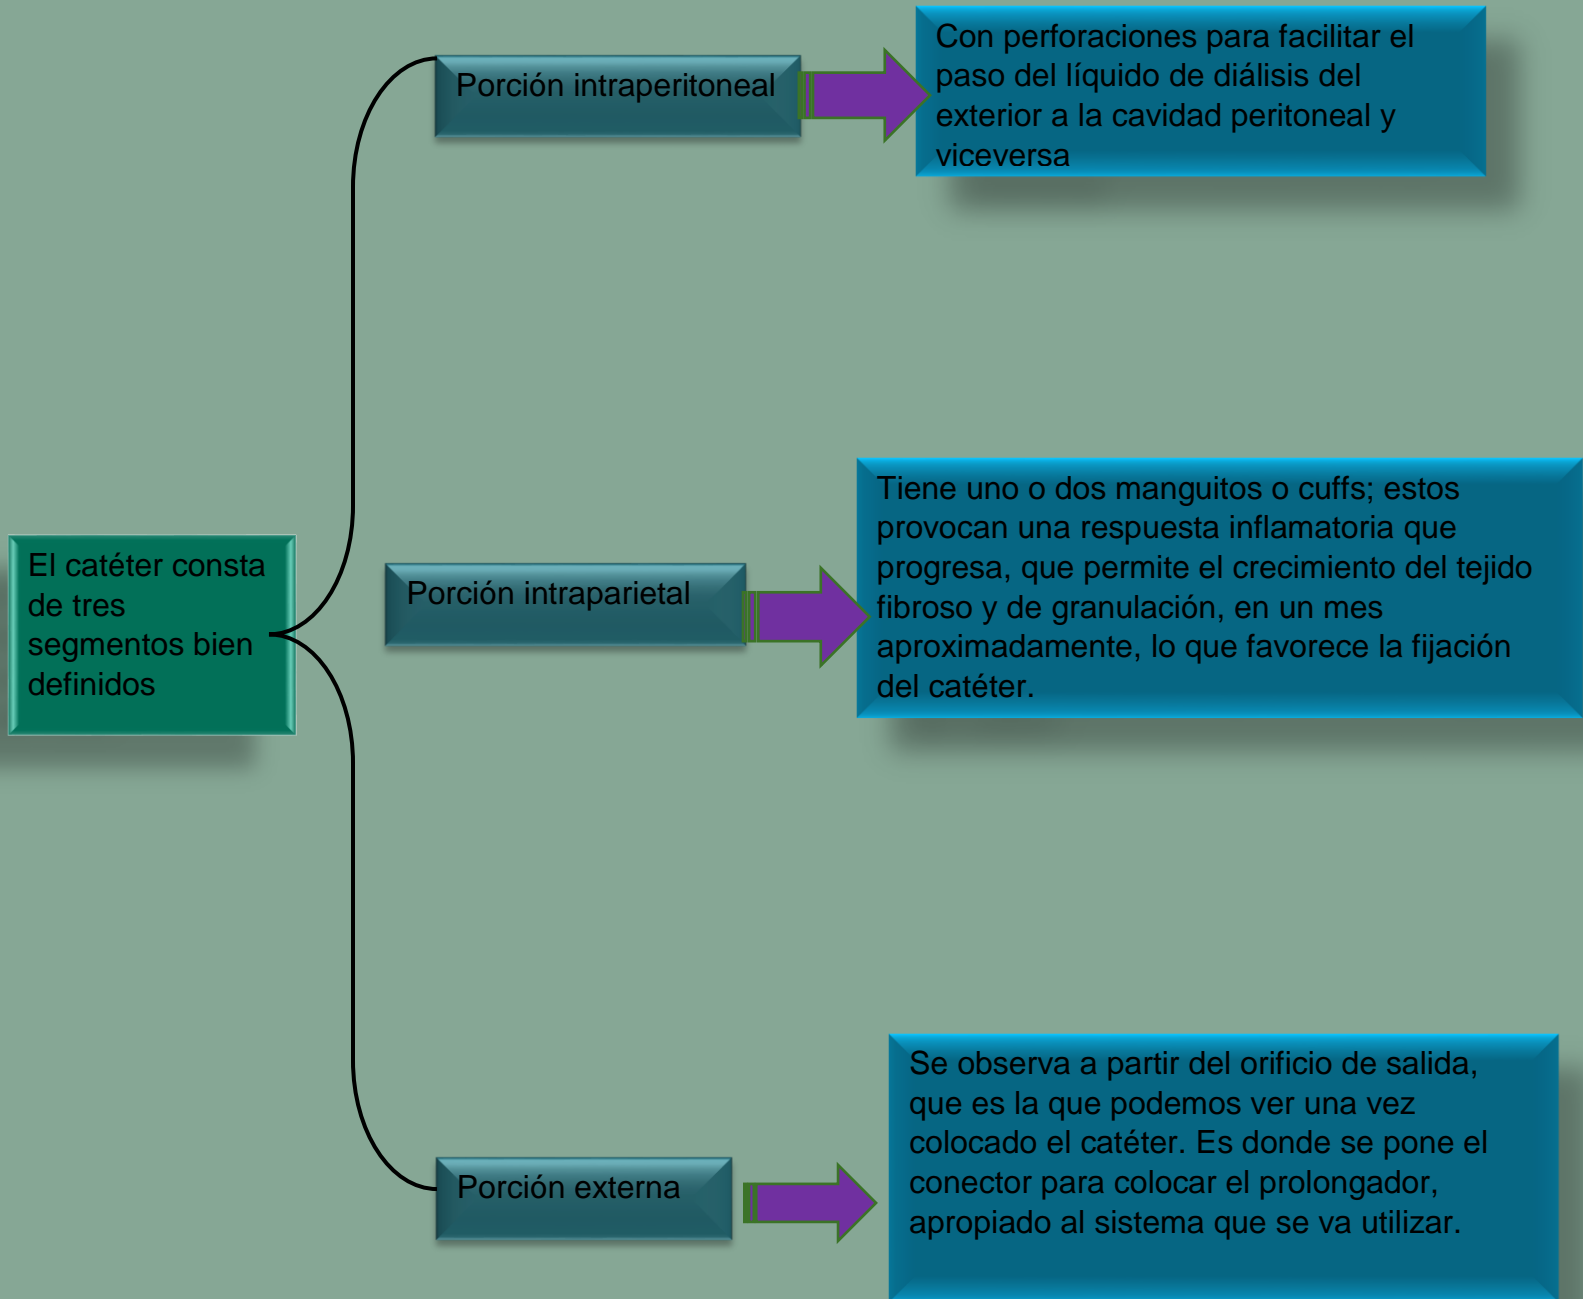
El catéter consta de tres segmentos bien definidos

Porción intraperitoneal

Con perforaciones para facilitar el paso del líquido de diálisis del exterior a la cavidad peritoneal y viceversa

Porción intraparietal

Tiene uno o dos manguitos o cuffs; estos provocan una respuesta inflamatoria que progresa, que permite el crecimiento del tejido fibroso y de granulación, en un mes aproximadamente, lo que favorece la fijación del catéter.

Porción externa

Se observa a partir del orificio de salida, que es la que podemos ver una vez colocado el catéter. Es donde se pone el conector para colocar el prolongador, apropiado al sistema que se va utilizar.